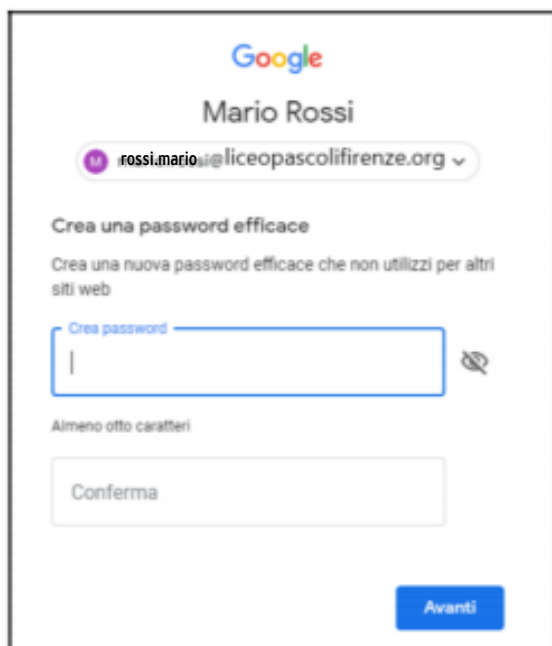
Google

Mario Rossi

M rossi.mario@liceopascolifirenze.org

Crea una password efficace

Crea una nuova password efficace che non utilizzi per altri siti web

Crea password

Almeno otto caratteri

Conferma

Avanti